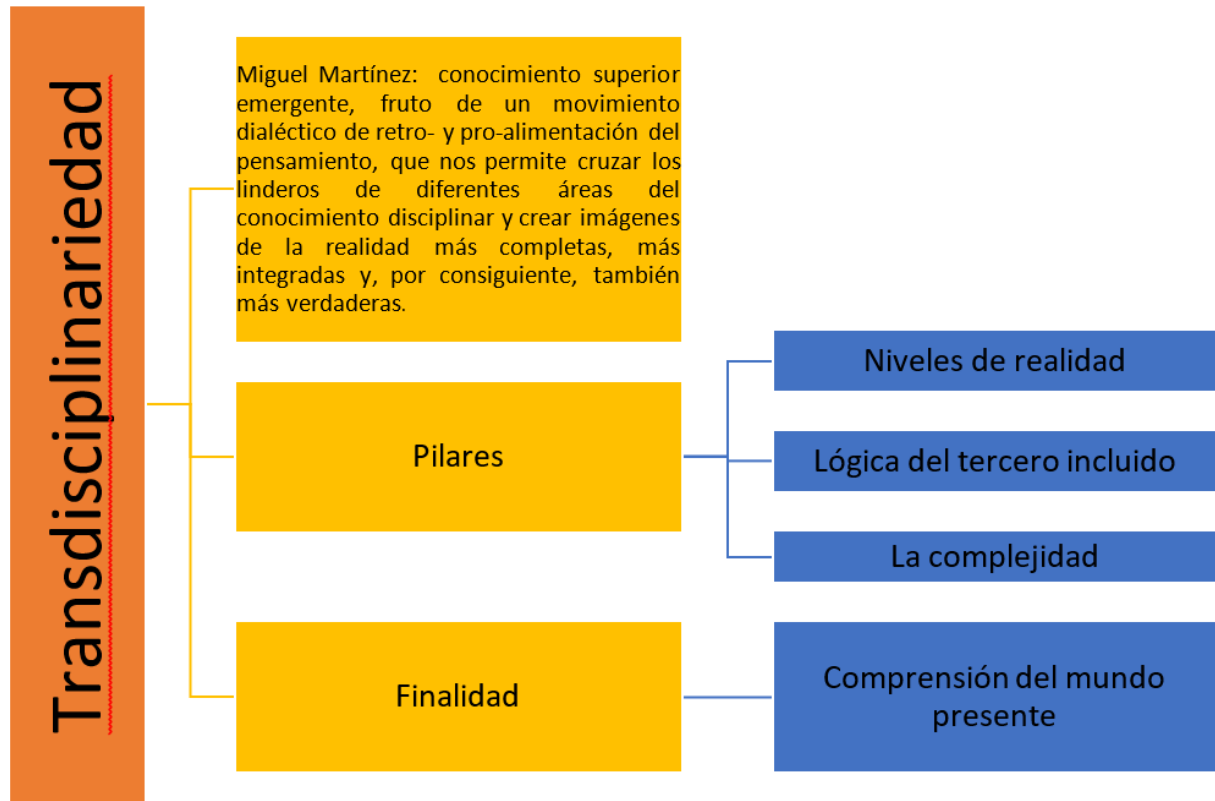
Transdisciplinariedad

Miguel Martínez: conocimiento superior emergente, fruto de un movimiento dialéctico de retro- y pro-alimentación del pensamiento, que nos permite cruzar los linderos de diferentes áreas del conocimiento disciplinar y crear imágenes de la realidad más completas, más integradas y, por consiguiente, también más verdaderas.

Pilares

Niveles de realidad

Lógica del tercero incluido

La complejidad

Finalidad

Comprensión del mundo presente